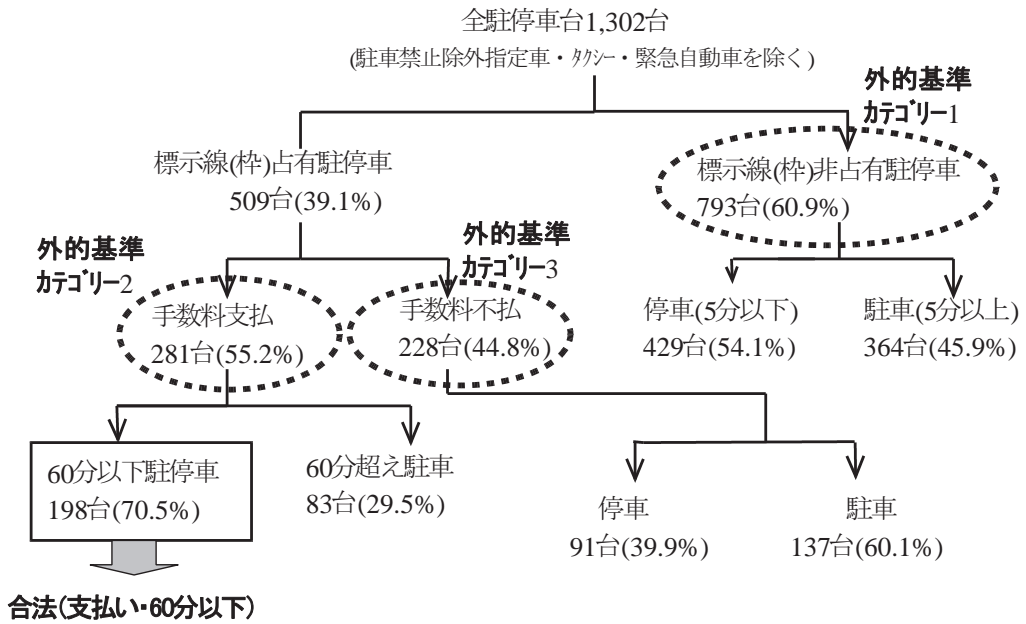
全駐停車台1,302台
(駐車禁止除外指定車・タクシー・緊急自動車を除く)

外的基準
カテゴリー1

標示線(枠)占有駐停車
509台(39.1%)

標示線(枠)非占有駐停車
793台(60.9%)

外的基準
カテゴリー2

外的基準
カテゴリー3

手数料支払
281台(55.2%)

手数料不払
228台(44.8%)

停車(5分以下)
429台(54.1%)

駐車(5分以上)
364台(45.9%)

60分以下駐停車
198台(70.5%)

60分超え駐車
83台(29.5%)

停車
91台(39.9%)

駐車
137台(60.1%)

合法(支払い・60分以下)